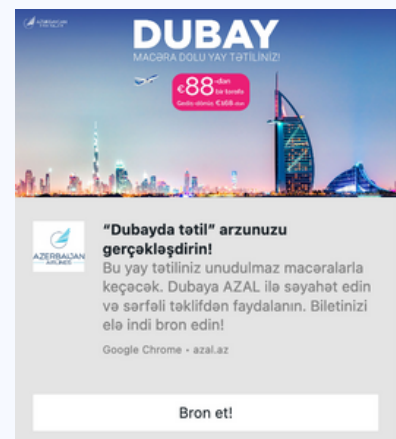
AZERBAIJAN AIRLINES

DUBAY

MACƏRA DOLU YAY TƏTİLİNİZ!

€88-dən bir tərəfə

Gediş-dönüş €168-dən

AZERBAIJAN AIRLINES

"Dubayda tətil" arzunuzu gerçəkləşdirin!

Bu yay tətiliniz unudulmaz macəralarla keçəcək. Dubaya AZAL ilə səyahət edin və sərfəli təklifdən faydalanın. Biletinizi elə indi bron edin!

Google Chrome • azal.az

Bron et!